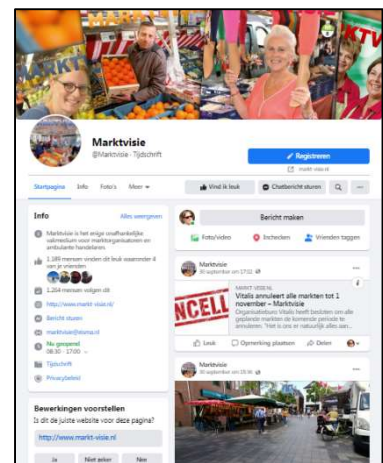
markt-visie.nl

Marktvisie
@Marktvisie · Tijdschrift

Registreren

Startpagina Info Foto's Meer

Vind ik leuk Chatbericht sturen

Info Alles weergeven

Marktvisie is het enige onafhankelijke vakmedium voor marktorganisatoren en ambulante handelaren.

1.189 mensen vinden dit leuk waaronder 4 van je vrienden

1.264 mensen volgen dit

http://www.markt-visie.nl/

Bericht sturen

marktvisie@ekomo.nl

Nu geopend
08:30 - 17:00

Tijdschrift

Privacybeleid

Bewerkingen voorstellen
Is dit de juiste website voor deze pagina?

http://www.markt-visie.nl

Ja Niet zeker Nee

Bericht maken

Foto/video Inchecken Vrienden taggen

Marktvisie
30 september om 17:02

MARKT-VISIE.NL
Vitalis annuleert alle markten tot 1 november – Marktvisie
Organisatiebureau Vitalis heeft besloten om alle geplande markten de komende periode te annuleren. "Het is ons er natuurlijk alles aan...

NCELI

Leuk Opmerking plaatsen Delen

Marktvisie
30 september om 09:36